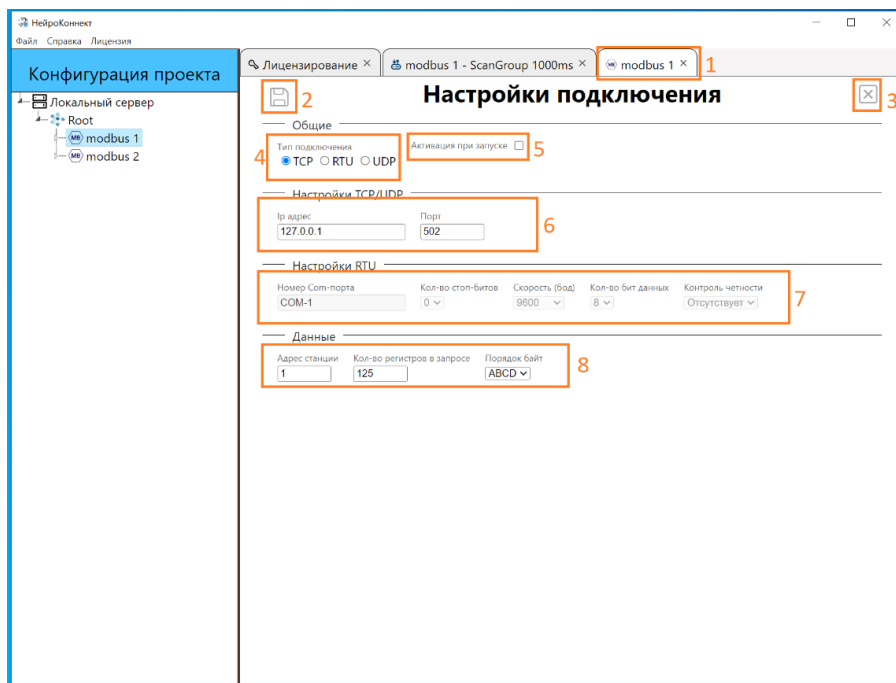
НейроКоннект

Файл Справка Лицензия

Конфигурация проекта

Локальный сервер
Root
MB modbus 1
MB modbus 2

Лицензирование × | modbus 1 - ScanGroup 1000ms × | modbus 1 × 1

2 Настройки подключения 3

Общие

Тип подключения
4 TCP RTU UDP

Активация при запуске 5

Настройки TCP/UDP

Ip адрес
127.0.0.1

Порт
502 6

Настройки RTU

Номер Com-порта
COM-1

Кол-во стоп-битов
0

Скорость (бод)
9600

Кол-во бит данных
8

Контроль четности
Отсутствует 7

Данные

Адрес станции
1

Кол-во регистров в запросе
125

Порядок байт
ABCD 8